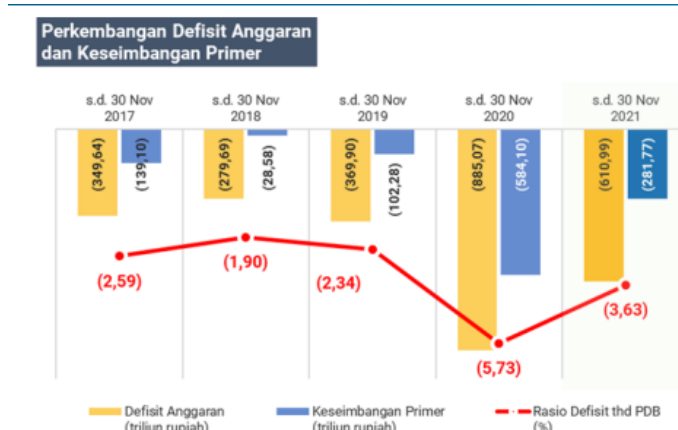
Perkembangan Defisit Anggaran dan Keseimbangan Primer

s.d. 30 Nov 2017

s.d. 30 Nov 2018

s.d. 30 Nov 2019

s.d. 30 Nov 2020

s.d. 30 Nov 2021

(349,64)

(139,10)

(279,69)

(28,58)

(369,90)

(102,28)

(885,07)

(584,10)

(610,99)

(281,77)

(2,59)

(1,90)

(2,34)

(5,73)

(3,63)

Defisit Anggaran (triliun rupiah)

Keseimbangan Primer (triliun rupiah)

Rasio Defisit thd PDB (%)